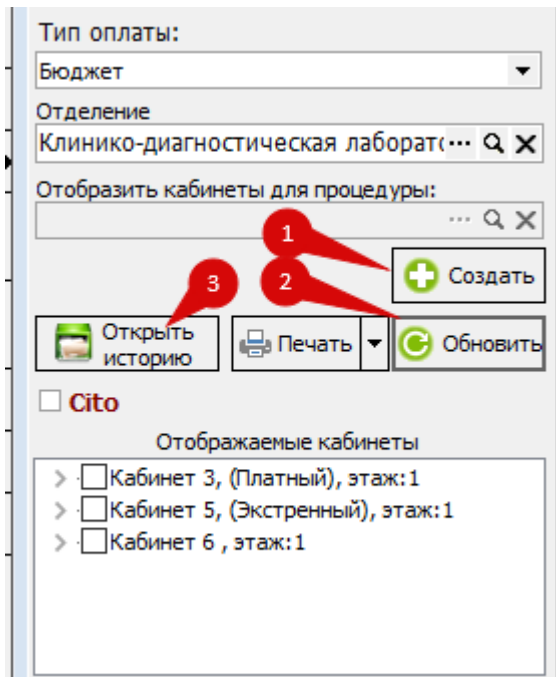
Тип оплаты:

Бюджет

Отделение

Клинико-диагностическая лаборат

Отобразить кабинеты для процедуры:

1

Создать

3

2

Открыть историю

Печать

Обновить

Cito

Отображаемые кабинеты

Кабинет 3, (Платный), этаж:1

Кабинет 5, (Экстренный), этаж:1

Кабинет 6 , этаж:1